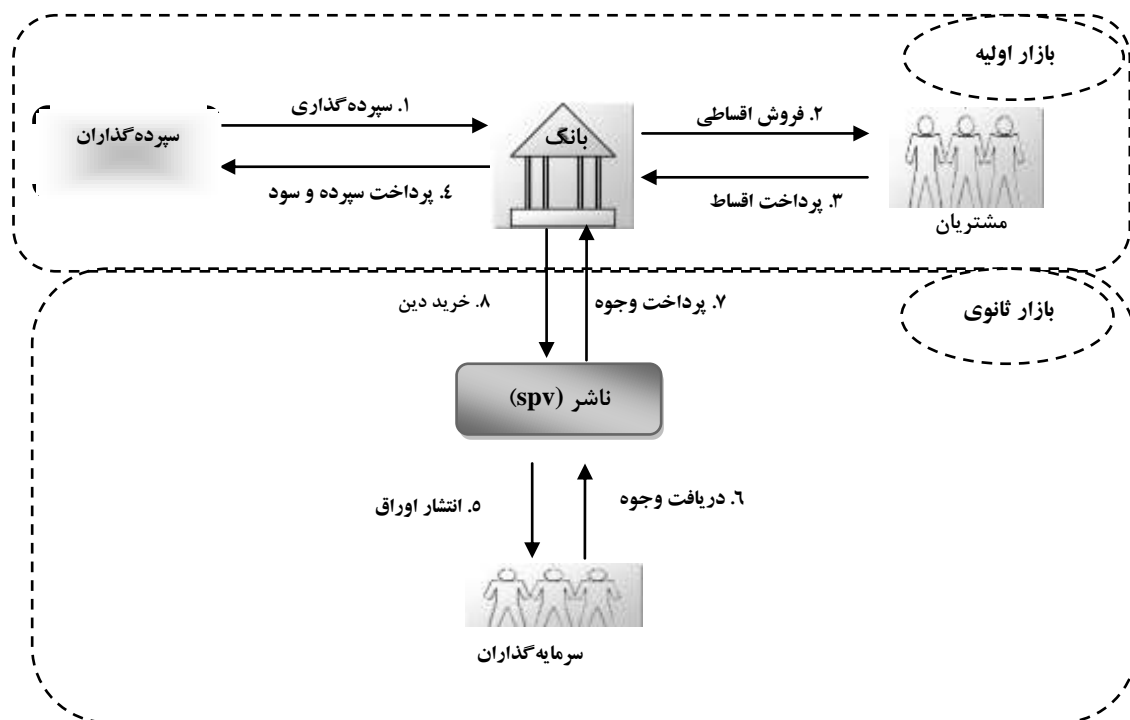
بازار اولیه

۱. سپرده‌گذاری

سپرده‌گذاران

بانک

۲. فروش اقساطی

۳. پرداخت اقساط

۴. پرداخت سپرده و سود

مشتریان

بازار ثانوی

۸. خرید دین

۷. پرداخت وجوه

ناشر (spv)

۵. انتشار اوراق

۶. دریافت وجوه

سرمایه‌گذاران